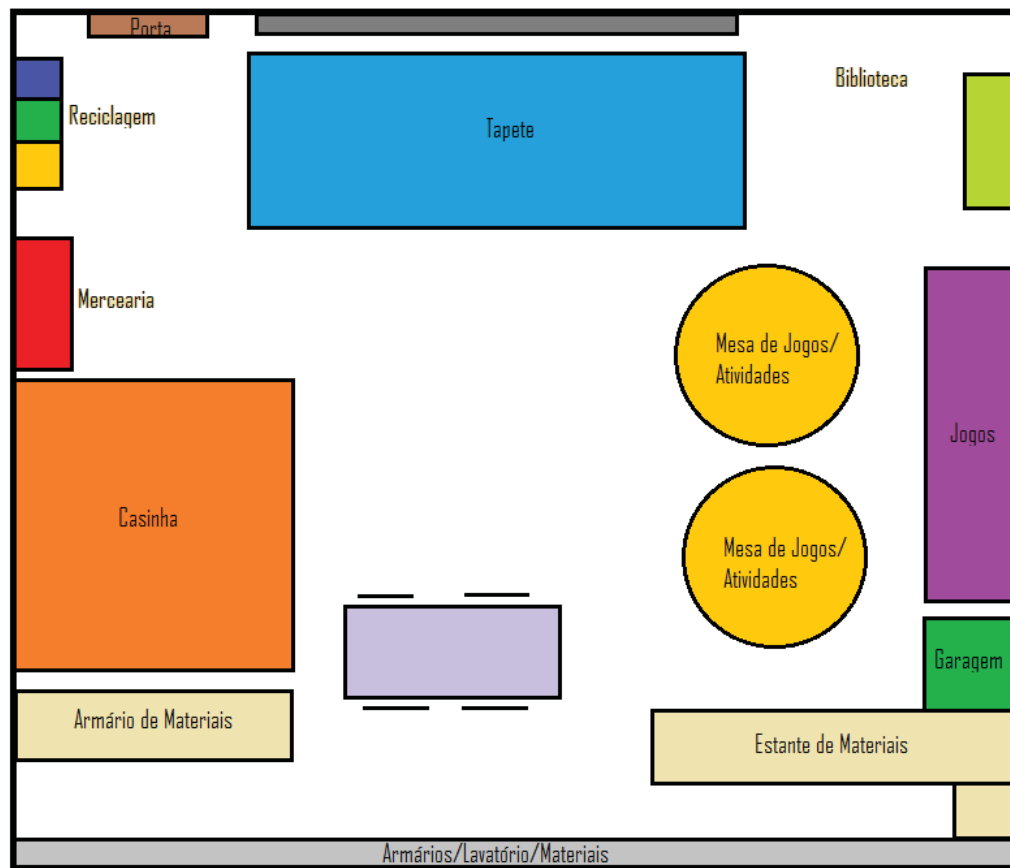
Porta

Reciclagem

Tapete

Biblioteca

Mercearia

Mesa de Jogos/ Atividades

Jogos

Casinha

Mesa de Jogos/ Atividades

Garagem

Armário de Materiais

Estante de Materiais

Armários/Lavatório/Materiais